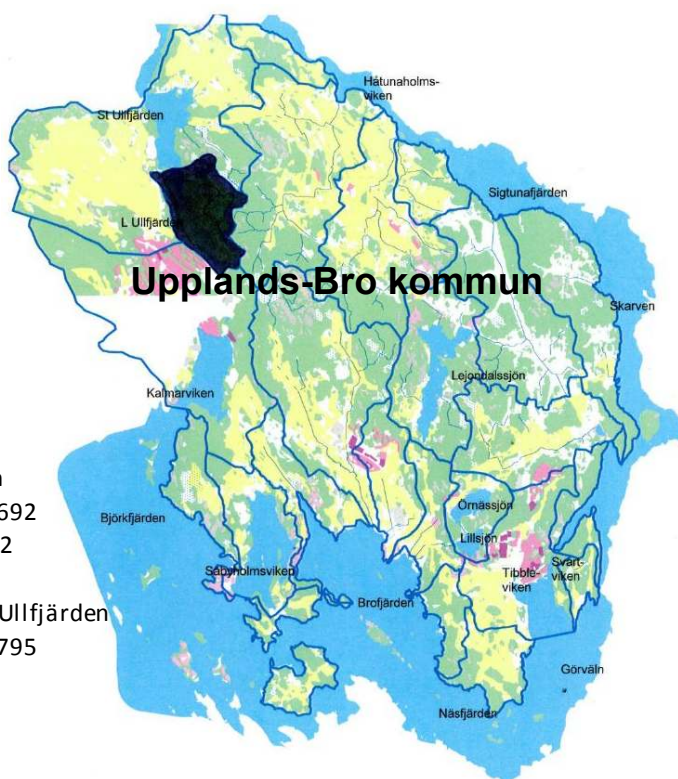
Håtunaholmsviken

St Ullfjärden

Sigtunafjärden

L Ullfjärden

Upplands-Bro kommun

Skarven

Lejondalssjön

Kalmarviken

n
692
2

Björkfjärden

Örnässjön

Lillsjön

Svartviken

Tibbleviken

Sobyholmsviken

Ullfjärden
795

Brofjärden

Görväln

Näsfjärden